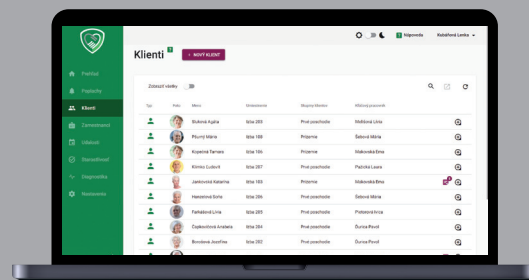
Prehľad
Poplachy
Klienti
Zamestnanci
Udalosti
Starostlivosť
Diagnostika
Nastavenia

Nápoveda
Kabáčová Lenka

Klienti
+ NOVÝ KLIENT

Zobraziť všetky

| Typ | Foto | Meno | Umiestnenie | Mapový štartér | Kľúčový pracovník |
|---|---|---|---|---|---|
| | | Bučková Agáta | Izba 289 | Prvé poschodie | Melišová Lívia |
| | | Pšurný Mária | Izba 188 | Prízemie | Šebová Mária |
| | | Koyšiná Tamara | Izba 106 | Prízemie | Makovská Erna |
| | | Klimko Ľudovít | Izba 287 | Prvé poschodie | Paštiška Laura |
| | | Janková Katarína | Izba 183 | Prízemie | Makovská Erna |
| | | Hanzelová Sofia | Izba 286 | Prvé poschodie | Šebová Mária |
| | | Faltidová Lívia | Izba 285 | Prvé poschodie | Pretelová Anna |
| | | Zajíčková Anabela | Izba 284 | Prvé poschodie | Ďurica Pavol |
| | | Bondová Jozefína | Izba 283 | Prvé poschodie | Ďurica Pavol |